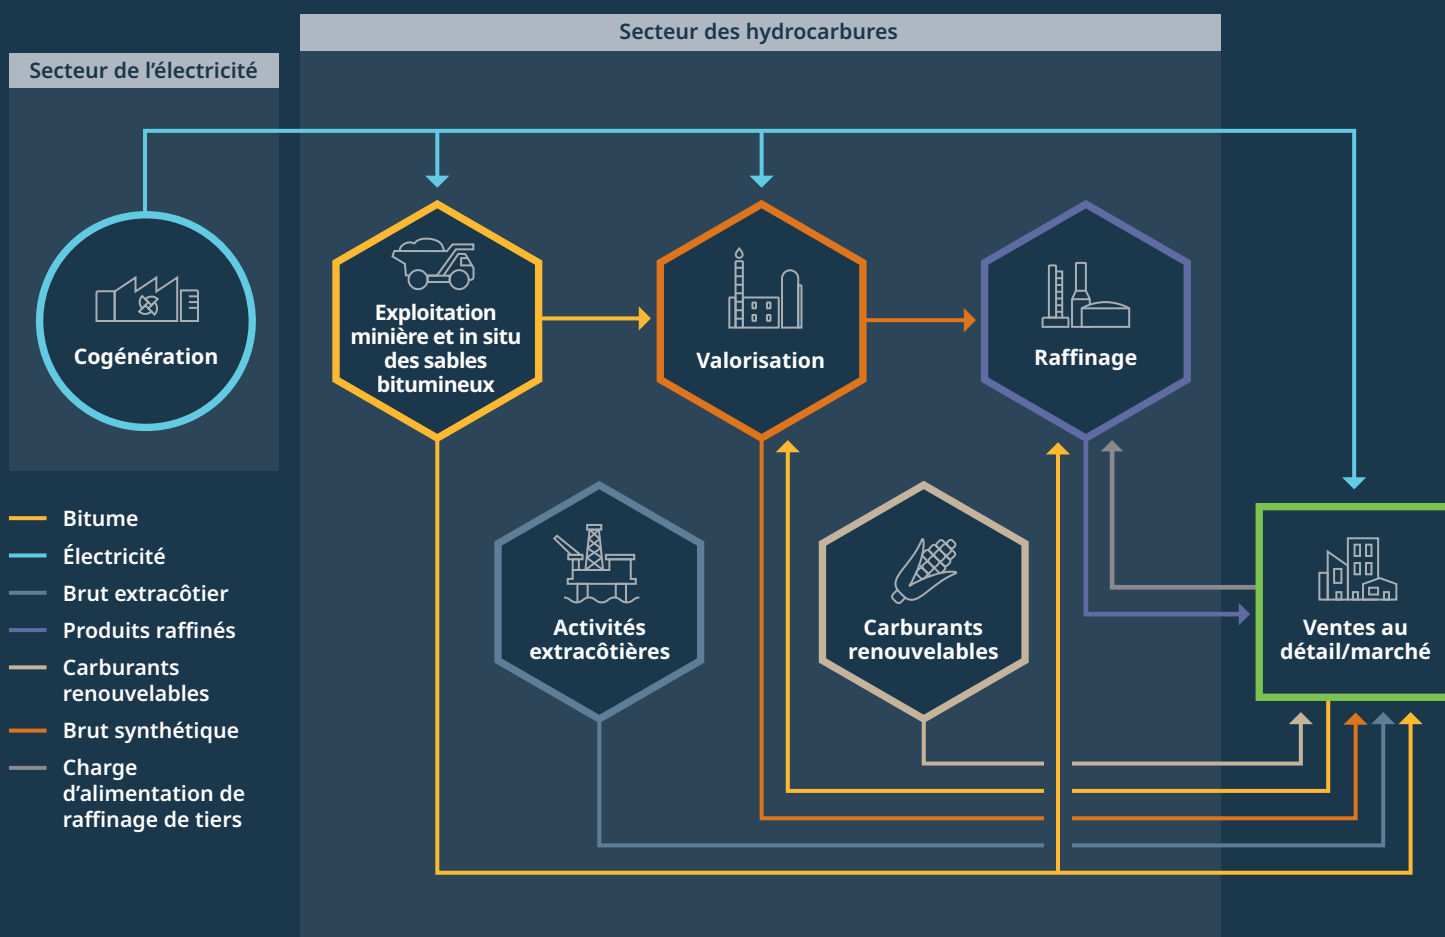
Secteur des hydrocarbures

Secteur de l'électricité

Cogénération

Exploitation minière et in situ des sables bitumineux

Valorisation

Raffinage

Activités extracôtières

Carburants renouvelables

Ventes au détail/marché

Bitume
Électricité
Brut extracôtier
Produits raffinés
Carburants renouvelables
Brut synthétique
Charge d'alimentation de raffinage de tiers